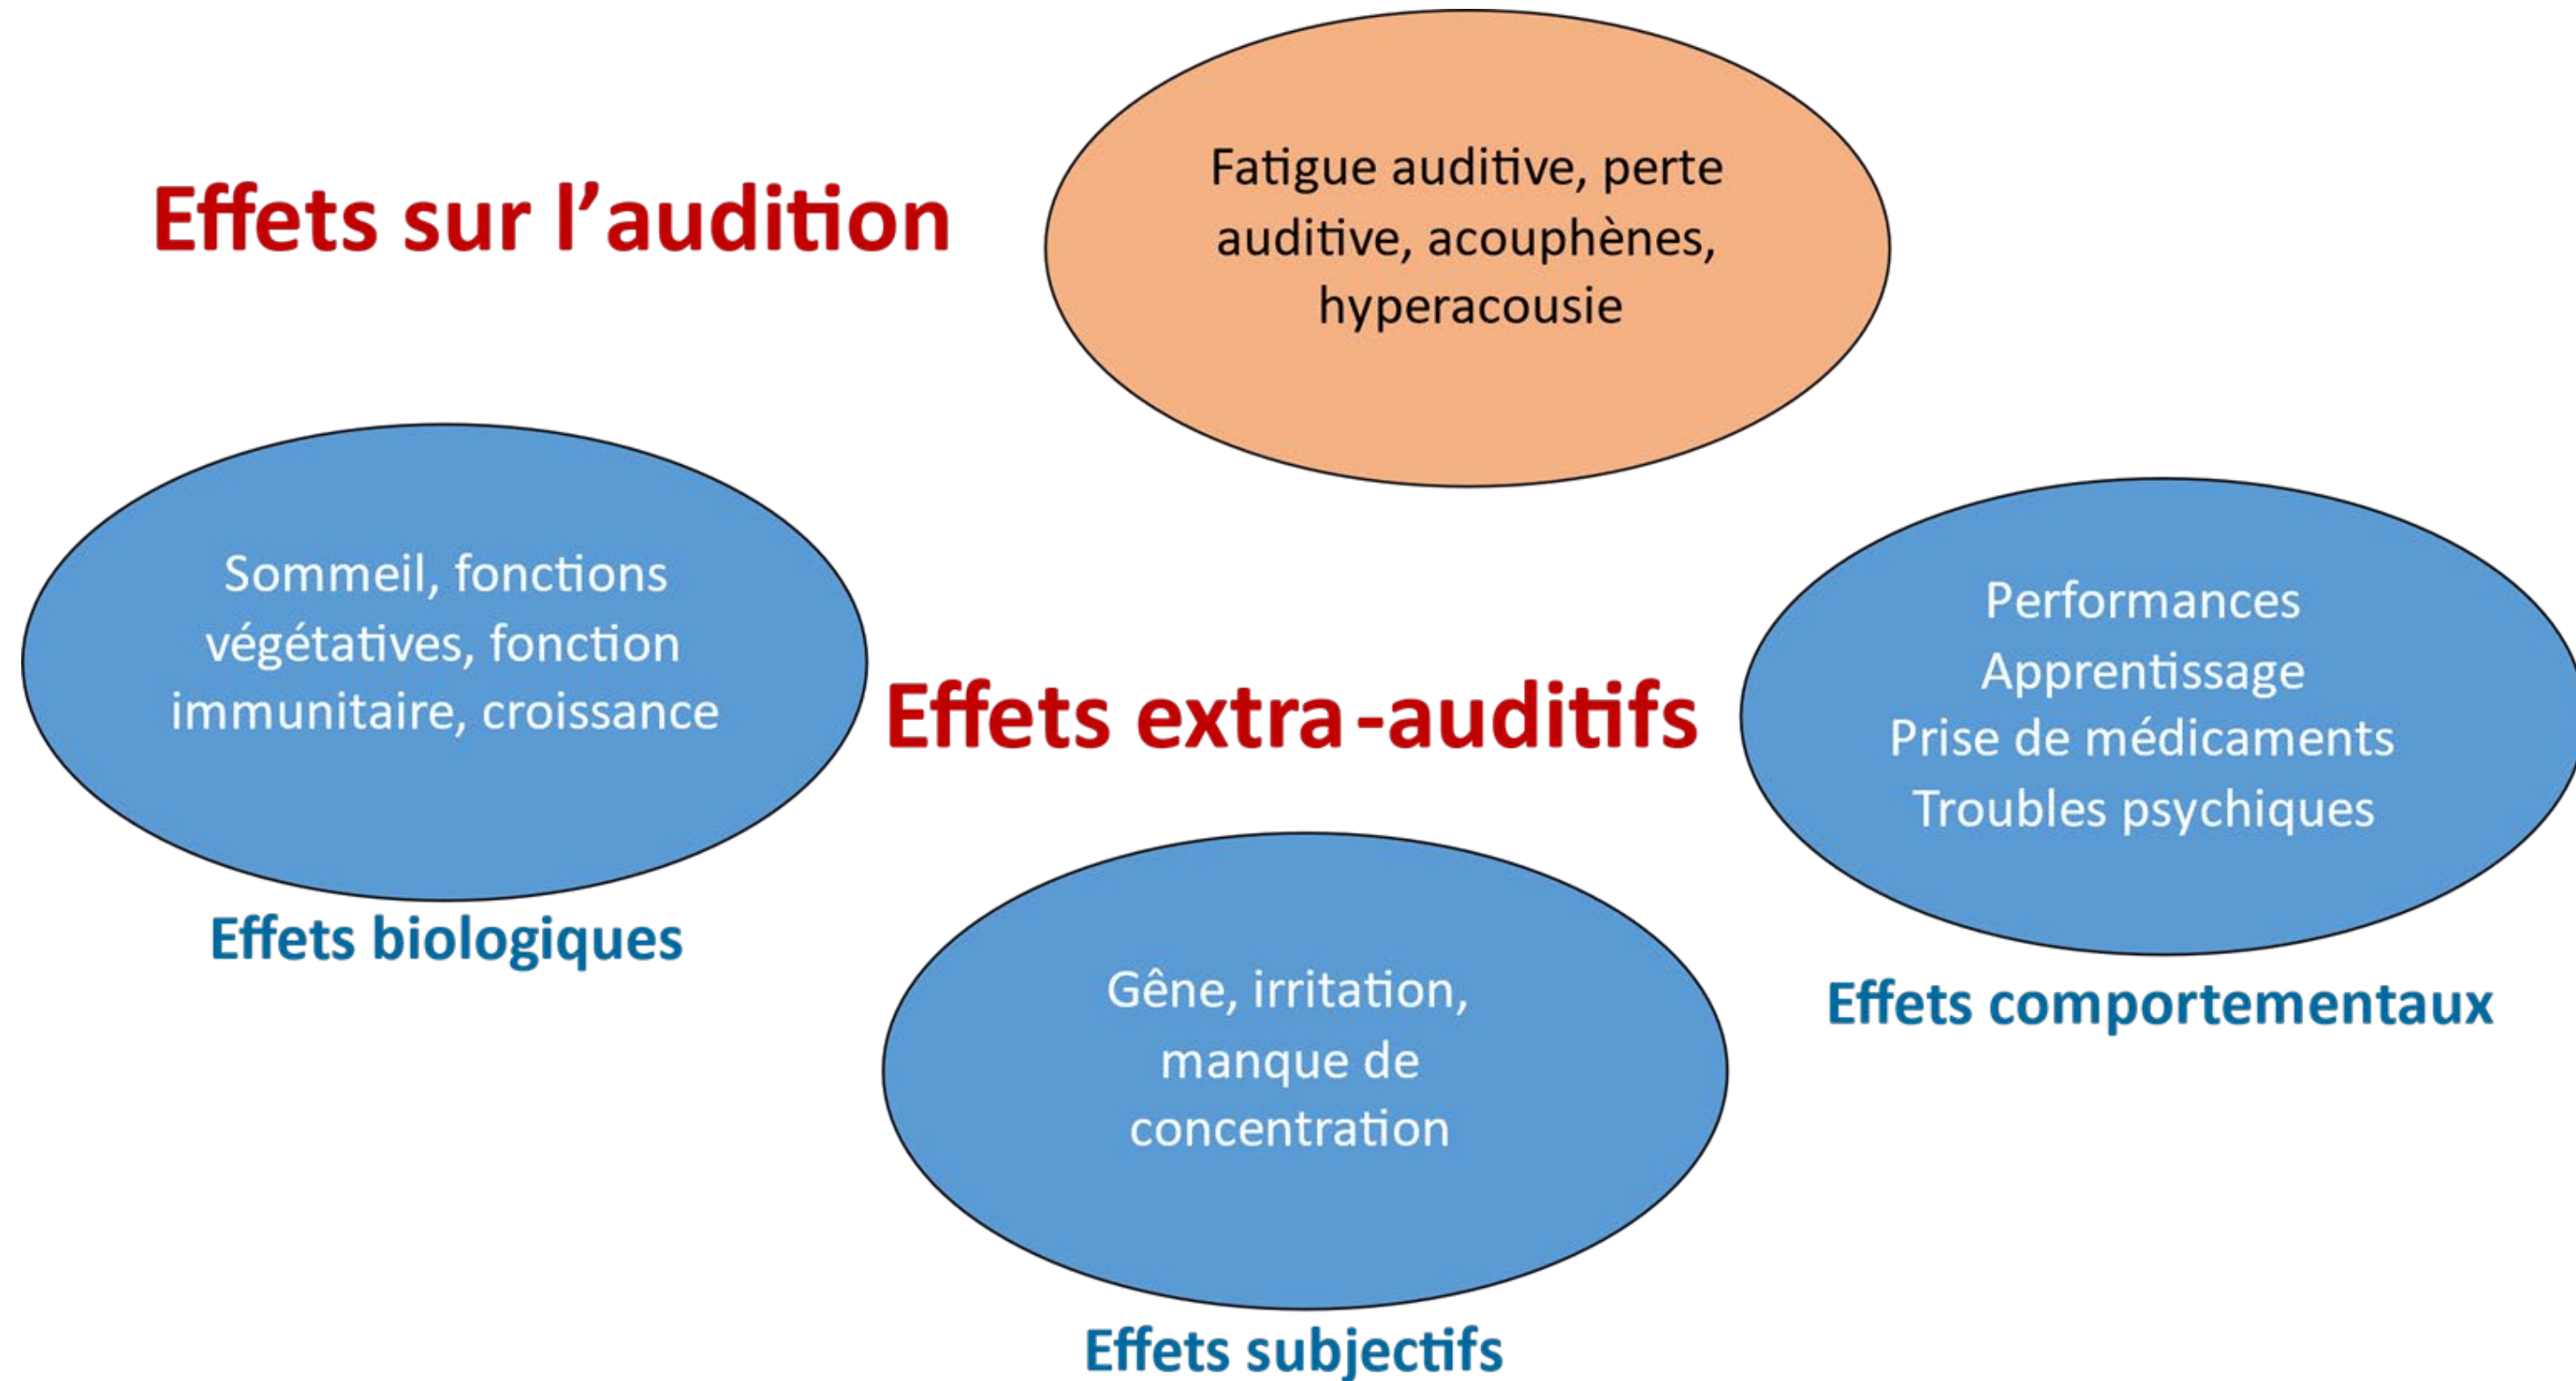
Effets sur l'audition

Fatigue auditive, perte auditive, acouphènes, hyperacousie

Sommeil, fonctions végétatives, fonction immunitaire, croissance

Effets biologiques

Effets extra-auditifs

Performances
Apprentissage
Prise de médicaments
Troubles psychiques

Effets comportementaux

Gêne, irritation, manque de concentration

Effets subjectifs